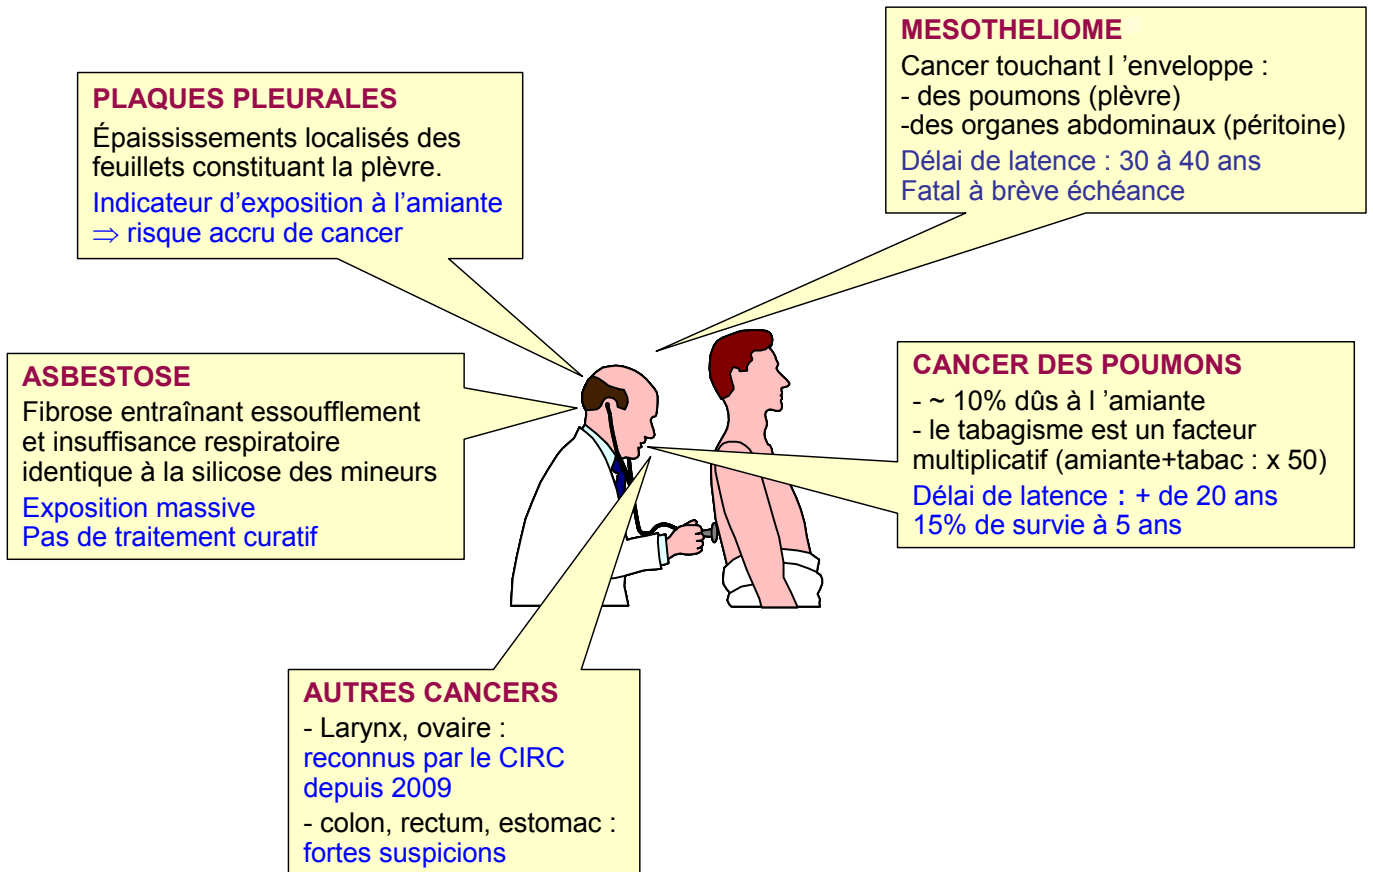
MESOTHELIOME
Cancer touchant l 'enveloppe :
- des poumons (plèvre)
-des organes abdominaux (péritoine)
Délai de latence : 30 à 40 ans
Fatal à brève échéance

PLAQUES PLEURALES
Épaississements localisés des feuillets constituant la plèvre.
Indicateur d'exposition à l'amiante
$\Rightarrow$ risque accru de cancer

ASBESTOSE
Fibrose entraînant essoufflement et insuffisance respiratoire identique à la silicose des mineurs
Exposition massive
Pas de traitement curatif

CANCER DES POUMONS
- ~ 10% dûs à l 'amiante
- le tabagisme est un facteur multiplicatif (amiante+tabac : x 50)
Délai de latence : + de 20 ans
15% de survie à 5 ans

AUTRES CANCERS
- Larynx, ovaire :
reconnus par le CIRC depuis 2009
- colon, rectum, estomac :
fortes suspicions